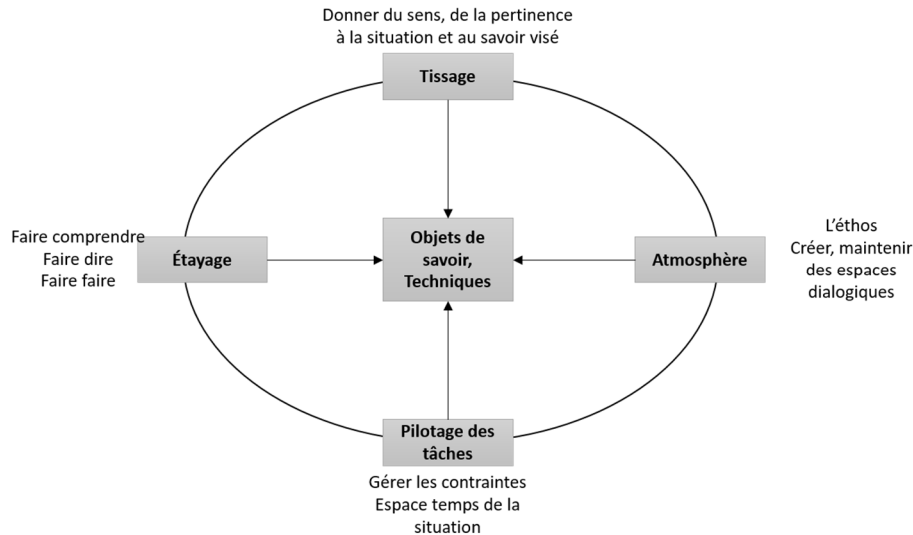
Donner du sens, de la pertinence à la situation et au savoir visé

Tissage

Faire comprendre
Faire dire
Faire faire

Étayage

Objets de savoir, Techniques

Atmosphère

L'éthos
Créer, maintenir des espaces dialogiques

Pilotage des tâches

Gérer les contraintes
Espace temps de la situation